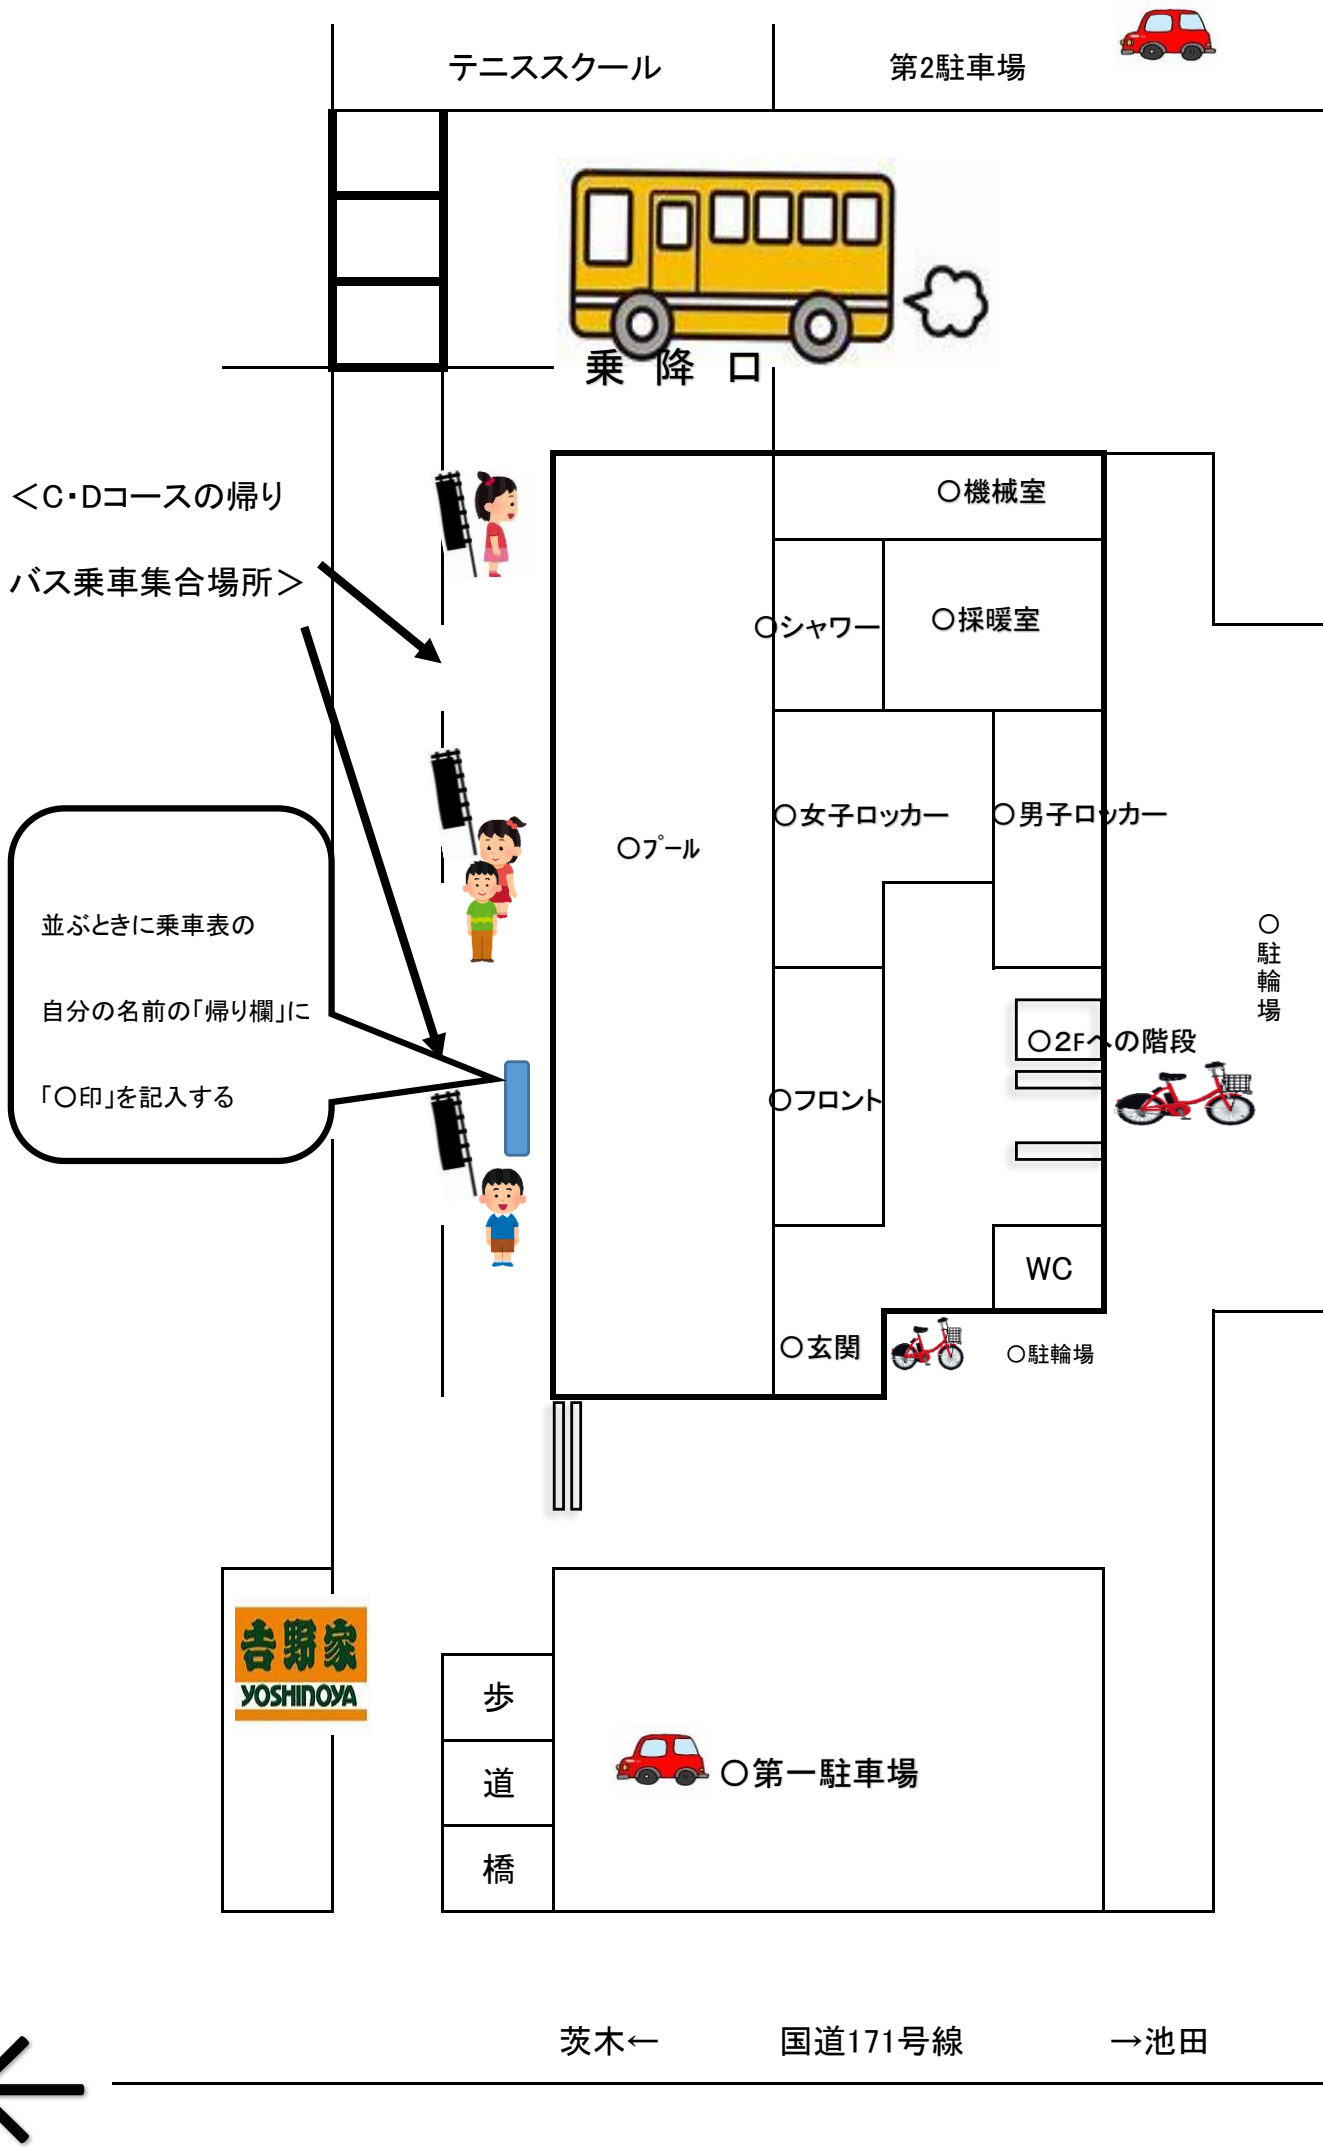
テニススクール

第2駐車場

乗　降　口

＜C・Dコースの帰り

バス乗車集合場所＞

並ぶときに乗車表の

自分の名前の「帰り欄」に

「〇印」を記入する

〇機械室

〇シャワー

〇採暖室

〇女子ロッカー

〇男子ロッカー

〇プール

〇2Fへの階段

〇駐輪場

〇フロント

WC

〇玄関

〇駐輪場

吉野家
YOSHINOYA

歩
道
橋

〇第一駐車場

茨木←　国道171号線　→池田